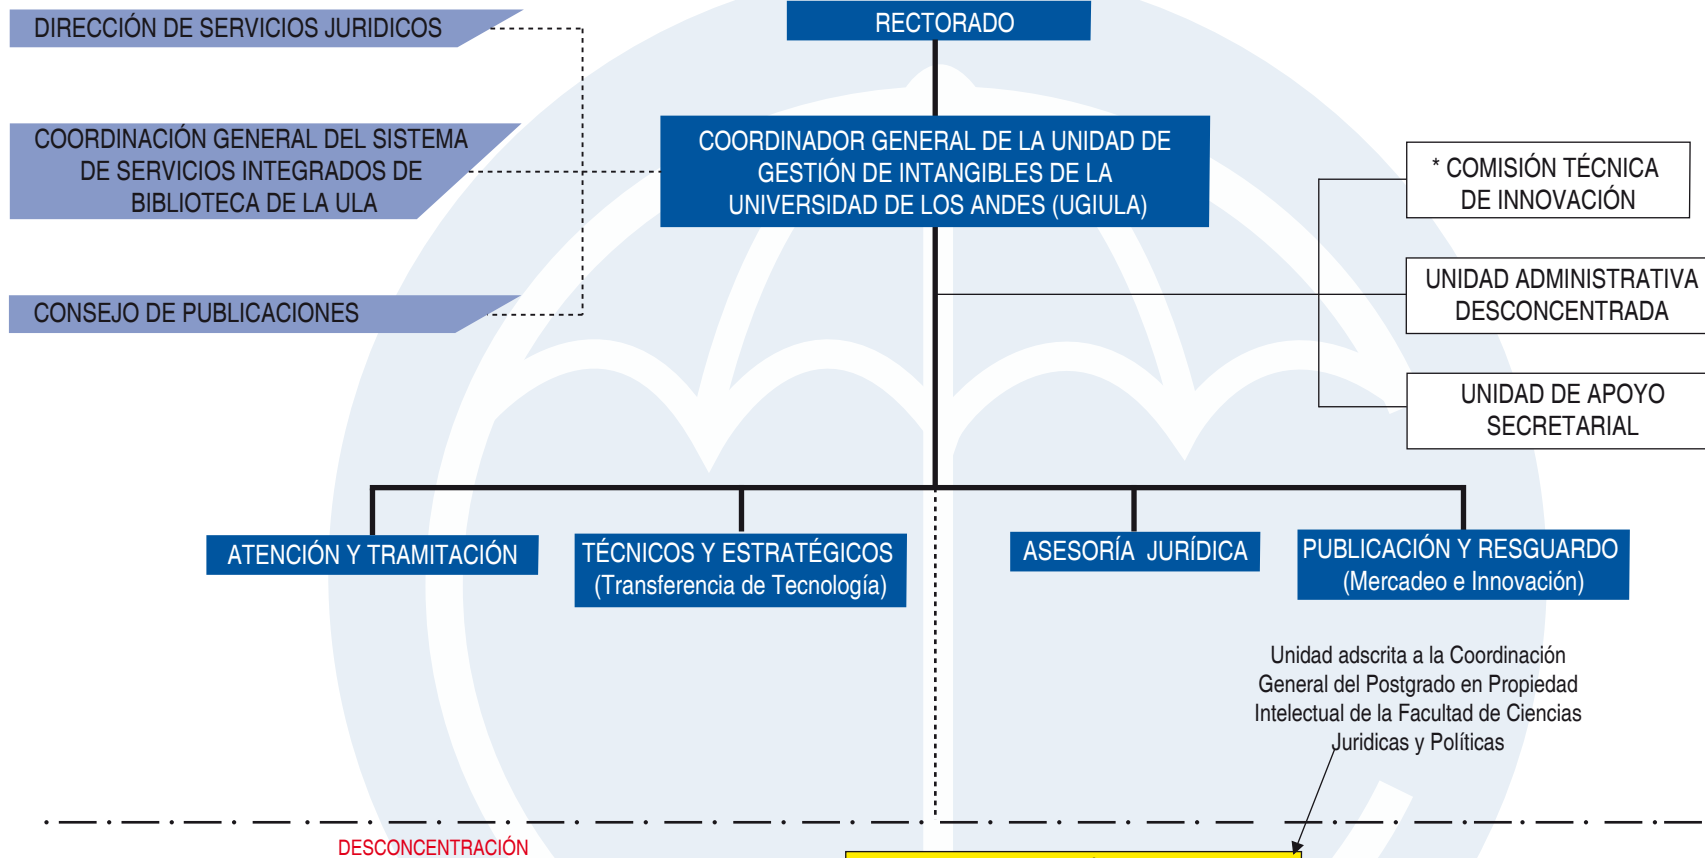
DIRECCIÓN DE SERVICIOS JURIDICOS

COORDINACIÓN GENERAL DEL SISTEMA DE SERVICIOS INTEGRADOS DE BIBLIOTECA DE LA ULA

CONSEJO DE PUBLICACIONES

RECTORADO

COORDINADOR GENERAL DE LA UNIDAD DE GESTIÓN DE INTANGIBLES DE LA UNIVERSIDAD DE LOS ANDES (UGIULA)

* COMISIÓN TÉCNICA DE INNOVACIÓN

UNIDAD ADMINISTRATIVA DESCONCENTRADA

UNIDAD DE APOYO SECRETARIAL

ATENCIÓN Y TRAMITACIÓN

TÉCNICOS Y ESTRATÉGICOS (Transferencia de Tecnología)

ASESORÍA JURÍDICA

PUBLICACIÓN Y RESGUARDO (Mercadeo e Innovación)

Unidad adscrita a la Coordinación General del Postgrado en Propiedad Intelectual de la Facultad de Ciencias Juridicas y Políticas

DESCONCENTRACIÓN